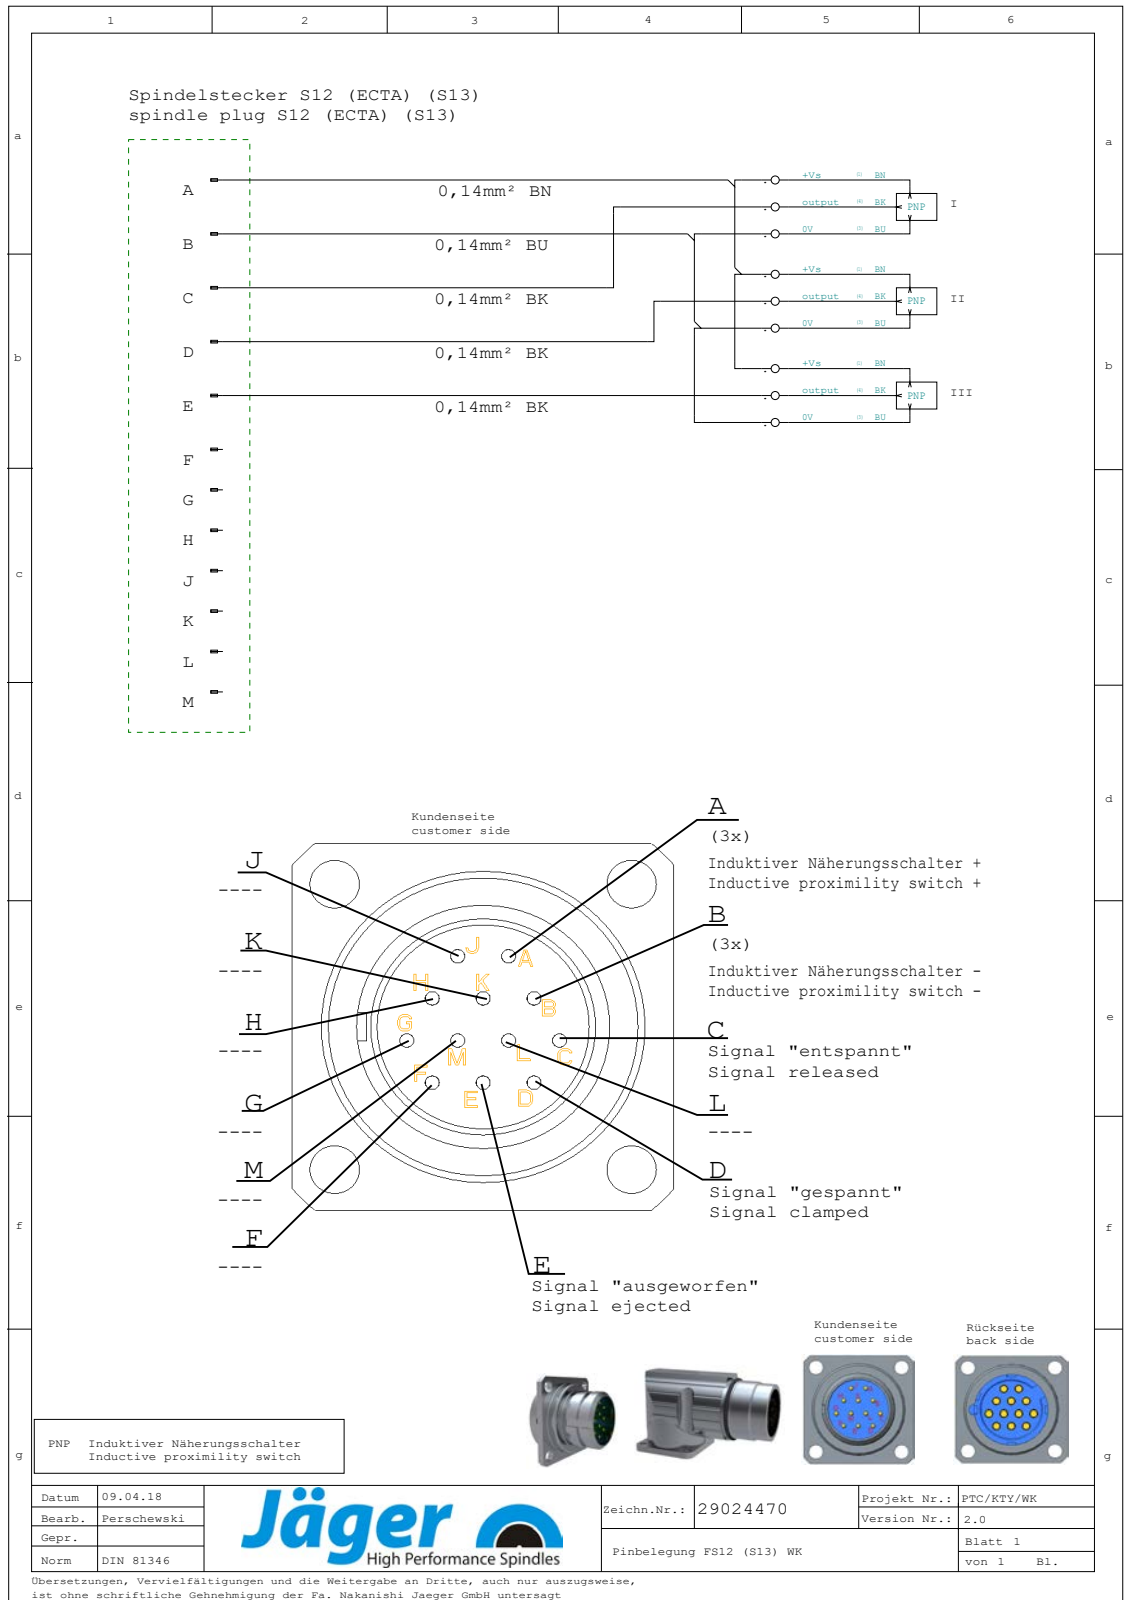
1 2 3 4 5 6

a b c d e f g

Spindelstecker S12 (ECTA) (S13)
spindle plug S12 (ECTA) (S13)

A 0,14mm² BN
B 0,14mm² BU
C 0,14mm² BK
D 0,14mm² BK
E 0,14mm² BK
F
G
H
J
K
L
M

+Vs BN
output BK PNP I
0V BU
+Vs BN
output BK PNP II
0V BU
+Vs BN
output BK PNP III
0V BU

Kundenseite
customer side

J
----
K
----
H
----
G
----
M
----
F
----

A
(3x)
Induktiver Näherungsschalter +
Inductive proximity switch +

B
(3x)
Induktiver Näherungsschalter -
Inductive proximity switch -

C
Signal "entspannt"
Signal released

L
----

D
Signal "gespannt"
Signal clamped

E
Signal "ausgeworfen"
Signal ejected

J A H K B G L C M F E D

Kundenseite
customer side

Rückseite
back side

PNP Induktiver Näherungsschalter
Inductive proximity switch

| Datum | 09.04.18 |
|---|---|
| Bearb. | Perschewski |
| Gepr. | |
| Norm | DIN 81346 |

Jäger High Performance Spindles

Zeichn.Nr.: 29024470
Pinbelegung FS12 (S13) WK

| Projekt Nr.: | PTC/KTY/WK |
|---|---|
| Version Nr.: | 2.0 |
| Blatt 1 | |
| von 1 | Bl. |

Übersetzungen, Vervielfältigungen und die Weitergabe an Dritte, auch nur auszugsweise, ist ohne schriftliche Gehnehmigung der Fa. Nakanishi Jaeger GmbH untersagt